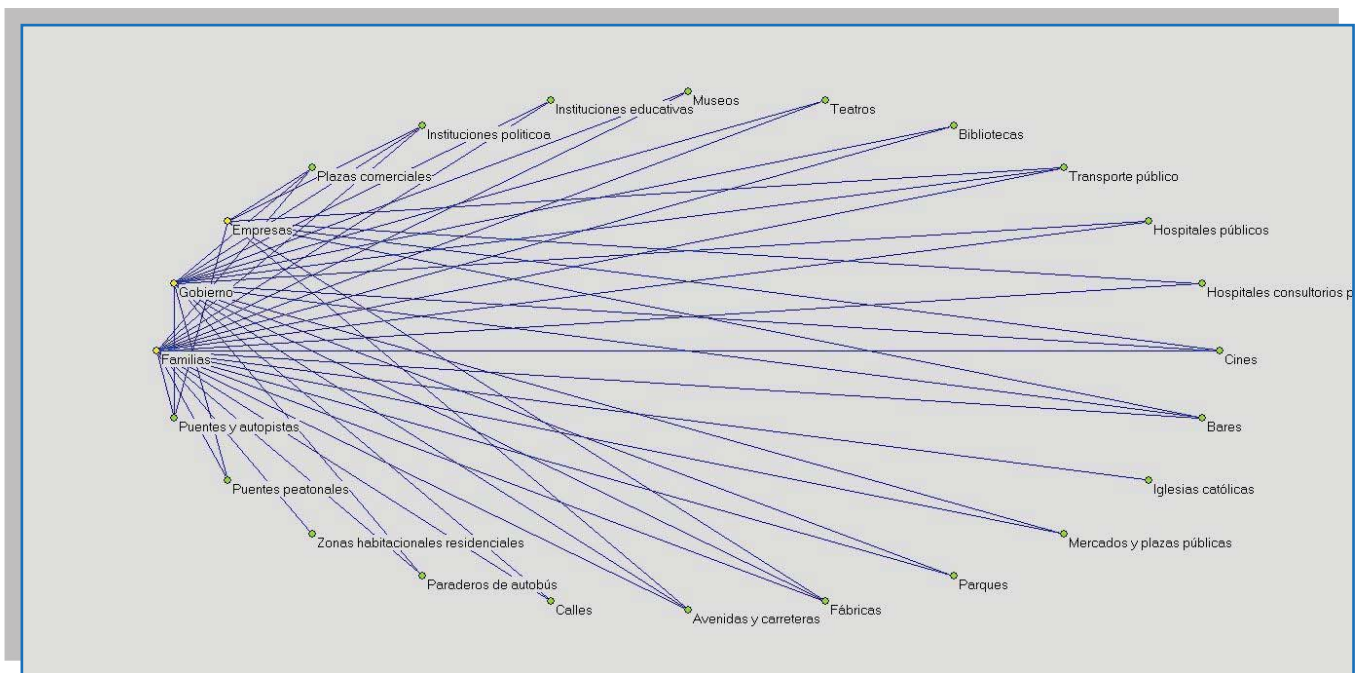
Museos
Instituciones educativas
Teatros
Instituciones politicoa
Bibliotecas
Plazas comerciales
Transporte público
Empresas
Hospitales públicos
Gobierno
Hospitales consultorios p
Familias
Cines
Bares
Puentes y autopistas
Iglesias católicas
Puentes peatonales
Mercados y plazas públicas
Zonas habitacionales residenciales
Parques
Paraderos de autobús
Calles
Avenidas y carreteras
Fábricas